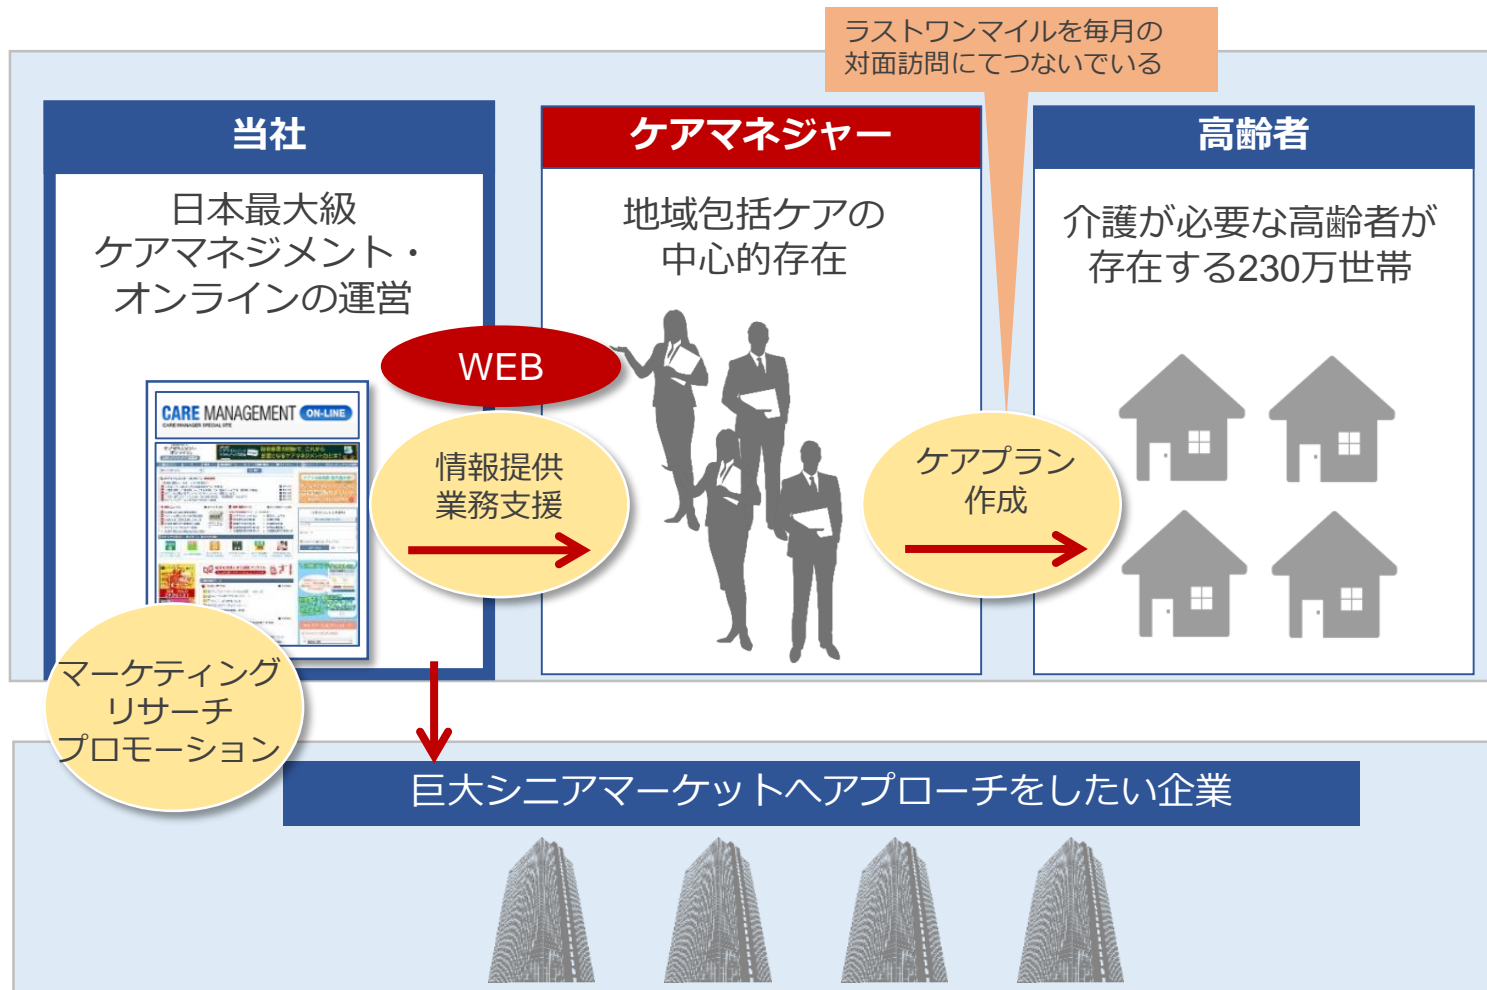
ラストワンマイルを毎月の対面訪問にてつないでいる

当社

日本最大級
ケアマネジメント・
オンラインの運営

CARE MANAGEMENT ON-LINE

WEB

情報提供
業務支援

ケアマネジャー

地域包括ケアの
中心的存在

ケアプラン
作成

高齢者

介護が必要な高齢者が
存在する230万世帯

マーケティング
リサーチ
プロモーション

巨大シニアマーケットへアプローチをしたい企業